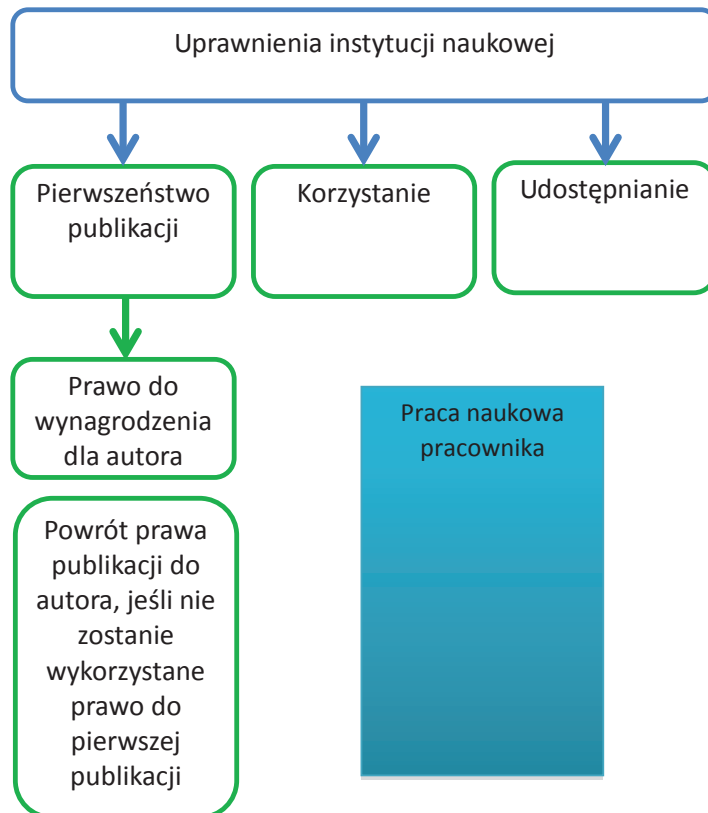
Uprawnienia instytucji naukowej

Pierwszeństwo publikacji

Korzystanie

Udostępnianie

Prawo do wynagrodzenia dla autora

Powrót prawa publikacji do autora, jeśli nie zostanie wykorzystane prawo do pierwszej publikacji

Praca naukowa pracownika